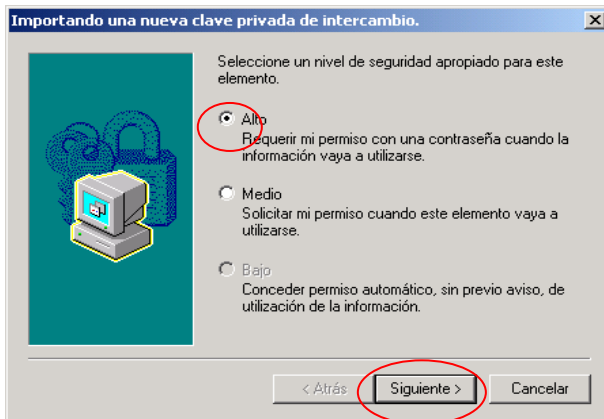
Importando una nueva clave privada de intercambio.

Seleccione un nivel de seguridad apropiado para este elemento.

Alto
Requerir mi permiso con una contraseña cuando la información vaya a utilizarse.

Medio
Solicitar mi permiso cuando este elemento vaya a utilizarse.

Bajo
Conceder permiso automático, sin previo aviso, de utilización de la información.

< Atrás
Siguiente >
Cancelar